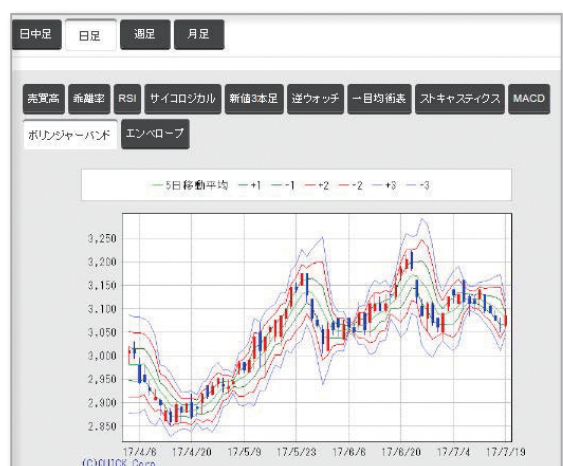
日中足 日足 週足 月足

売買高 乖離率 RSI サイコロジカル 新値3本足 逆ウォッチ 一目均衡表 ストキャスティクス MACD

ボリンジャーバンド エンベロープ

—5日移動平均 —+1 —-1 —+2 —-2 —+3 —-3

3,250
3,200
3,150
3,100
3,050
3,000
2,950
2,900
2,850

17/4/6 17/4/20 17/5/9 17/5/23 17/6/6 17/6/20 17/7/4 17/7/19

(C)QUICK Corp.